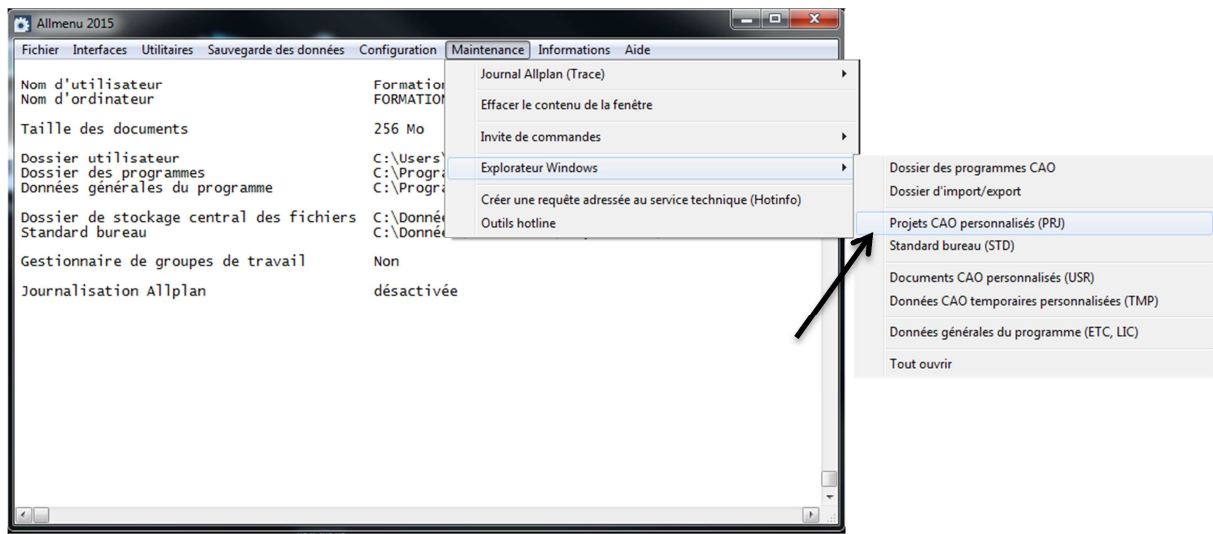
Allmenu 2015

Fichier Interfaces Utilitaires Sauvegarde des données Configuration Maintenance Informations Aide

Nom d'utilisateur Formatio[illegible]
Nom d'ordinateur FORMATIO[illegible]

Taille des documents 256 Mo

Dossier utilisateur C:\Users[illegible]
Dossier des programmes C:\Progra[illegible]
Données générales du programme C:\Progra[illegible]

Dossier de stockage central des fichiers C:\Donné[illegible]
Standard bureau C:\Donné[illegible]

Gestionnaire de groupes de travail Non

Journalisation Allplan désactivée

Journal Allplan (Trace)
Effacer le contenu de la fenêtre
Invite de commandes
Explorateur Windows
Créer une requête adressée au service technique (Hotinfo)
Outils hotline

Dossier des programmes CAO
Dossier d'import/export
Projets CAO personnalisés (PRJ)
Standard bureau (STD)
Documents CAO personnalisés (USR)
Données CAO temporaires personnalisées (TMP)
Données générales du programme (ETC, LIC)
Tout ouvrir